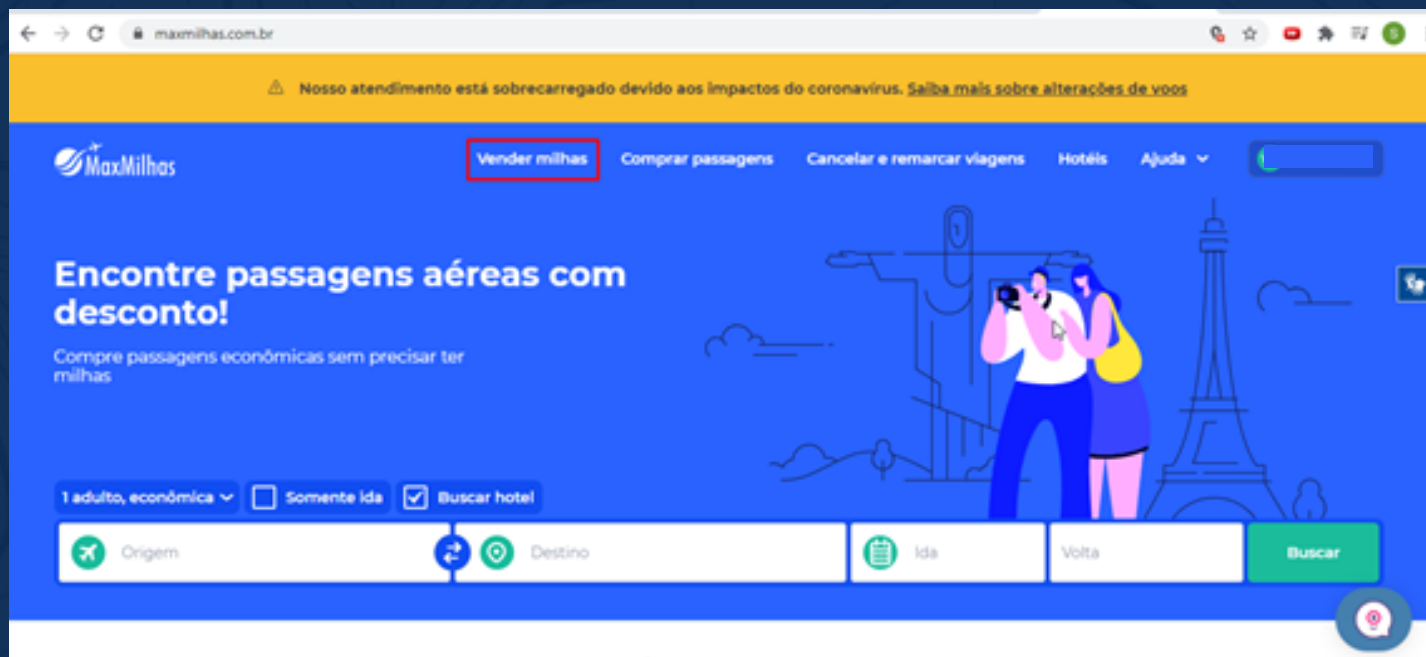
maxmilhas.com.br

⚠ Nosso atendimento está sobrecarregado devido aos impactos do coronavirus. Saiba mais sobre alterações de voos

MaxMilhas

Vender milhas Comprar passagens Cancelar e remarcar viagens Hotéis Ajuda

Encontre passagens aéreas com desconto!

Compre passagens econômicas sem precisar ter milhas

1 adulto, econômica

Somente ida

Buscar hotel

Origem

Destino

Ida

Volta

Buscar